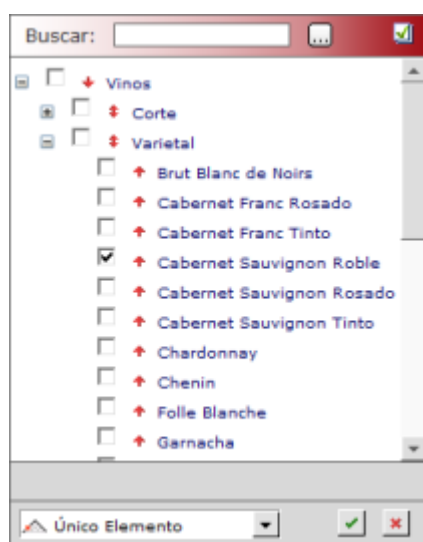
Buscar: ...

Vinos
Corte
Varietal
Brut Blanc de Noirs
Cabernet Franc Rosado
Cabernet Franc Tinto
Cabernet Sauvignon Roble
Cabernet Sauvignon Rosado
Cabernet Sauvignon Tinto
Chardonnay
Chenin
Folle Blanche
Garnacha

Único Elemento